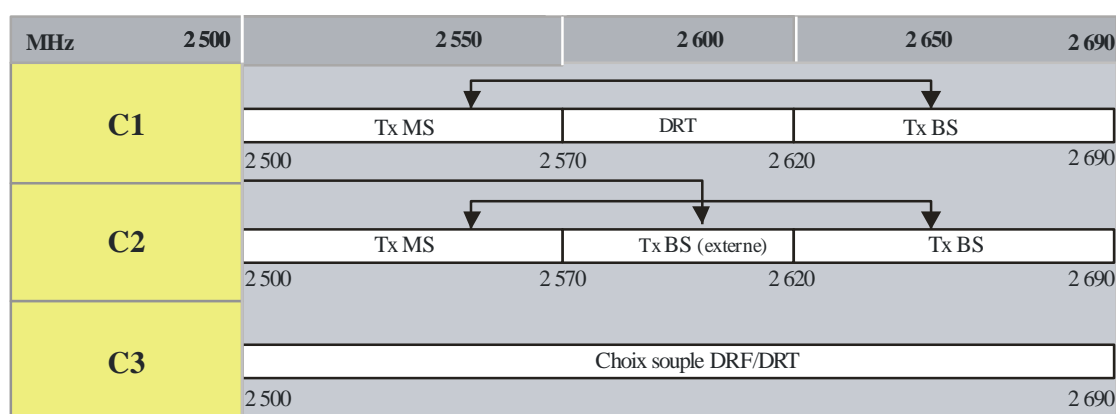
| MHz 2 500 | 2 550 | 2 600 | 2 650 | 2 690 |
|---|---|---|---|---|

C1

| Tx MS | DRT | Tx BS |
|---|---|---|

2 500 2 570 2 620 2 690

C2

| Tx MS | Tx BS (externe) | Tx BS |
|---|---|---|

2 500 2 570 2 620 2 690

C3

Choix souple DRF/DRT

2 500 2 690